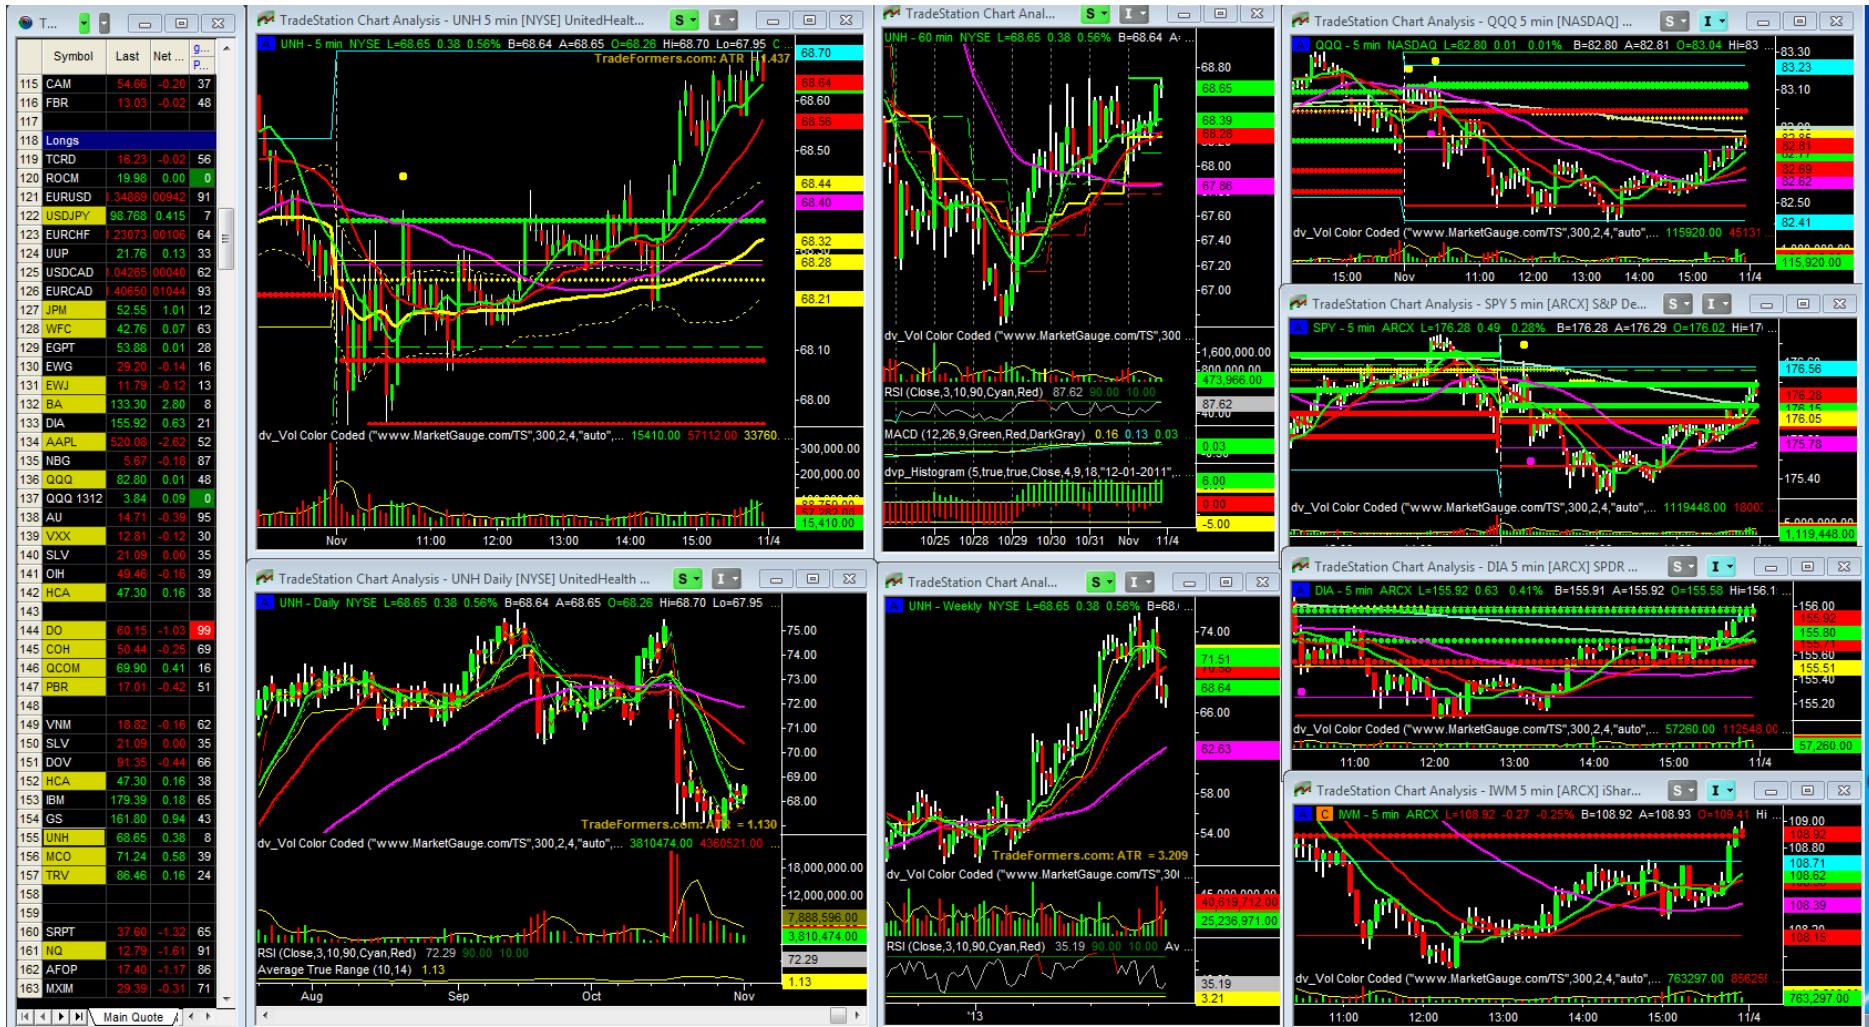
T...

| | Symbol | Last | Net ... | g... P... |
|---|---|---|---|---|
| 115 | CAM | 54.66 | -0.20 | 37 |
| 116 | FBR | 13.03 | -0.02 | 48 |
| 117 | | | | |
| 118 | Longs | | | |
| 119 | TCRD | 16.23 | -0.02 | 56 |
| 120 | ROCM | 19.98 | 0.00 | 0 |
| 121 | EURUSD | 1.34889 | 0.00942 | 91 |
| 122 | USDJPY | 98.768 | 0.415 | 7 |
| 123 | EURCHF | 1.23073 | 0.00106 | 64 |
| 124 | UUP | 21.76 | 0.13 | 33 |
| 125 | USDCAD | 1.04265 | 0.00040 | 62 |
| 126 | EURCAD | 1.40650 | 0.01044 | 93 |
| 127 | JPM | 52.55 | 1.01 | 12 |
| 128 | WFC | 42.76 | 0.07 | 63 |
| 129 | EGPT | 53.88 | 0.01 | 28 |
| 130 | EWG | 29.20 | -0.14 | 16 |
| 131 | EWJ | 11.79 | -0.12 | 13 |
| 132 | BA | 133.30 | 2.80 | 8 |
| 133 | DIA | 155.92 | 0.63 | 21 |
| 134 | AAPL | 520.08 | -2.62 | 52 |
| 135 | NBG | 5.67 | -0.18 | 87 |
| 136 | QQQ | 82.80 | 0.01 | 48 |
| 137 | QQQ 1312 | 3.84 | 0.09 | 0 |
| 138 | AU | 14.71 | -0.39 | 95 |
| 139 | VXX | 12.81 | -0.12 | 30 |
| 140 | SLV | 21.09 | 0.00 | 35 |
| 141 | OIH | 49.46 | -0.16 | 39 |
| 142 | HCA | 47.30 | 0.16 | 38 |
| 143 | | | | |
| 144 | DO | 60.15 | -1.03 | 99 |
| 145 | COH | 50.44 | -0.25 | 69 |
| 146 | QCOM | 69.90 | 0.41 | 16 |
| 147 | PBR | 17.01 | -0.42 | 51 |
| 148 | | | | |
| 149 | VNM | 18.82 | -0.16 | 62 |
| 150 | SLV | 21.09 | 0.00 | 35 |
| 151 | DOV | 91.35 | -0.44 | 66 |
| 152 | HCA | 47.30 | 0.16 | 38 |
| 153 | IBM | 179.39 | 0.18 | 65 |
| 154 | GS | 161.80 | 0.94 | 43 |
| 155 | UNH | 68.65 | 0.38 | 0 |
| 156 | MCO | 71.24 | 0.58 | 39 |
| 157 | TRV | 86.46 | 0.16 | 24 |
| 158 | | | | |
| 159 | | | | |
| 160 | SRPT | 37.60 | -1.32 | 65 |
| 161 | NQ | 12.79 | -1.61 | 91 |
| 162 | AFOP | 17.40 | -1.17 | 86 |
| 163 | MXIM | 29.39 | -0.31 | 71 |

Main Quote

TradeStation Chart Analysis - UNH 5 min [NYSE] UnitedHealt...
UNH - 5 min NYSE L=68.65 0.38 0.56% B=68.64 A=68.65 O=68.26 Hi=68.70 Lo=67.95
TradeFormers.com: ATR = 0.437
68.70 68.64 68.60 68.56 68.50 68.44 68.40 68.32 68.28 68.21 68.10 68.00
dv_Vol Color Coded ("www.MarketGauge.com/TS",300,2,4,"auto",... 15410.00 57112.00 33760.
300,000.00 200,000.00 15,410.00
Nov 11:00 12:00 13:00 14:00 15:00 11/4

TradeStation Chart Anal...
UNH - 60 min NYSE L=68.65 0.38 0.56% B=68.64 A
68.80 68.65 68.39 68.28 68.00 67.86 67.60 67.40 67.20 67.00
dv_Vol Color Coded ("www.MarketGauge.com/TS",300
1,600,000.00 800,000.00 473,966.00
RSI (Close,3,10,90,Cyan,Red) 87.62 90.00 10.00
87.62 40.00
MACD (12,26,9,Green,Red,DarkGray) 0.16 0.13 0.03
0.03
dvp_Histogram (5,true,true,Close,4,9,18,"12-01-2011",...
6.00 0.00 -5.00
10/25 10/28 10/29 10/30 10/31 Nov 11/4

TradeStation Chart Analysis - QQQ 5 min [NASDAQ] ...
QQQ - 5 min NASDAQ L=82.80 0.01 0.01% B=82.80 A=82.81 O=83.04 Hi=83
83.30 83.23 83.10 82.81 82.69 82.62 82.50 82.41
dv_Vol Color Coded ("www.MarketGauge.com/TS",300,2,4,"auto",... 115920.00 45131
115,920.00
15:00 Nov 11:00 12:00 13:00 14:00 15:00 11/4

TradeStation Chart Analysis - SPY 5 min [ARCX] S&P De...
SPY - 5 min ARCX L=176.28 0.49 0.28% B=176.28 A=176.29 O=176.02 Hi=176
176.56 176.28 176.15 176.05 175.78 175.40
dv_Vol Color Coded ("www.MarketGauge.com/TS",300,2,4,"auto",... 1119448.00 1800
1,119,448.00

TradeStation Chart Analysis - DIA 5 min [ARCX] SPDR ...
DIA - 5 min ARCX L=155.92 0.63 0.41% B=155.91 A=155.92 O=155.58 Hi=156.1
156.00 155.92 155.80 155.60 155.51 155.40 155.20
dv_Vol Color Coded ("www.MarketGauge.com/TS",300,2,4,"auto",... 57260.00 112548.00
57,260.00
11:00 12:00 13:00 14:00 15:00 11/4

TradeStation Chart Analysis - UNH Daily [NYSE] UnitedHealth ...
UNH - Daily NYSE L=68.65 0.38 0.56% B=68.64 A=68.65 O=68.26 Hi=68.70 Lo=67.95
75.00 74.00 73.00 72.00 71.00 70.00 69.00 68.00
TradeFormers.com: ATR = 1.130
dv_Vol Color Coded ("www.MarketGauge.com/TS",300,2,4,"auto",... 3810474.00 4360521.00
18,000,000.00 12,000,000.00 7,888,596.00 3,810,474.00
RSI (Close,3,10,90,Cyan,Red) 72.29 90.00 10.00
72.29
Average True Range (10,14) 1.13
1.13
Aug Sep Oct Nov

TradeStation Chart Anal...
UNH - Weekly NYSE L=68.65 0.38 0.56% B=68.
74.00 71.51 68.64 66.00 62.63 58.00 54.00
TradeFormers.com: ATR = 3.209
dv_Vol Color Coded ("www.MarketGauge.com/TS",30
45,000,000.00 40,619,712.00 25,236,971.00
RSI (Close,3,10,90,Cyan,Red) 35.19 90.00 10.00 Av
35.19 3.21
'13

TradeStation Chart Analysis - IWM 5 min [ARCX] iShar...
IWM - 5 min ARCX L=108.92 -0.27 -0.25% B=108.92 A=108.93 O=109.41 Hi
109.00 108.92 108.80 108.71 108.62 108.39 108.15
dv_Vol Color Coded ("www.MarketGauge.com/TS",300,2,4,"auto",... 763297.00 85625
763,297.00
11:00 12:00 13:00 14:00 15:00 11/4